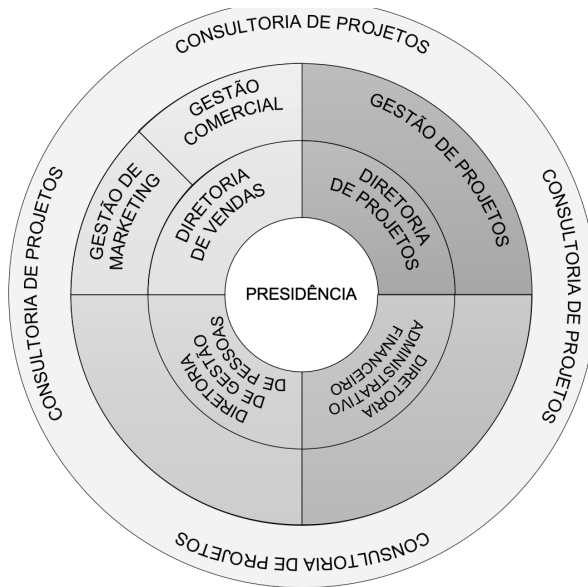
CONSULTORIA DE PROJETOS

GESTÃO COMERCIAL

GESTÃO DE PROJETOS

CONSULTORIA DE PROJETOS

GESTÃO DE MARKETING

DIRETORIA DE VENDAS

DIRETORIA DE PROJETOS

PRESIDÊNCIA

DIRETORIA DE GESTÃO DE PESSOAS

DIRETORIA ADMINISTRATIVO FINANCEIRO

CONSULTORIA DE PROJETOS

CONSULTORIA DE PROJETOS